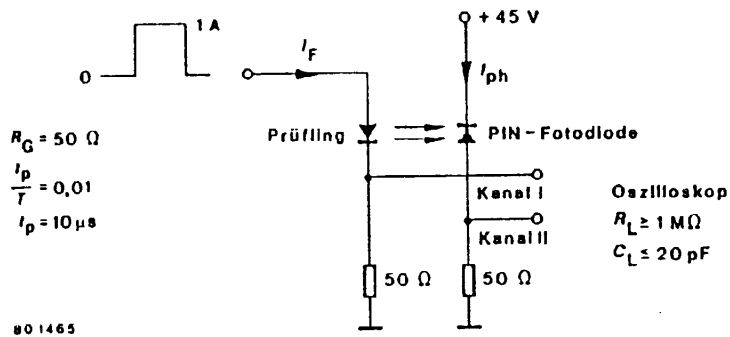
1 A

0

$I_F$

+ 45 V

$I_{ph}$

Prüfling

PIN - Fotodiode

$R_G = 50\ \Omega$

$\frac{t_p}{T} = 0,01$

$t_p = 10\ \mu s$

Kanal I

Kanal II

Oszilloskop

$R_L \geq 1\ M\Omega$

$C_L \leq 20\ pF$

50 Ω

50 Ω

801465